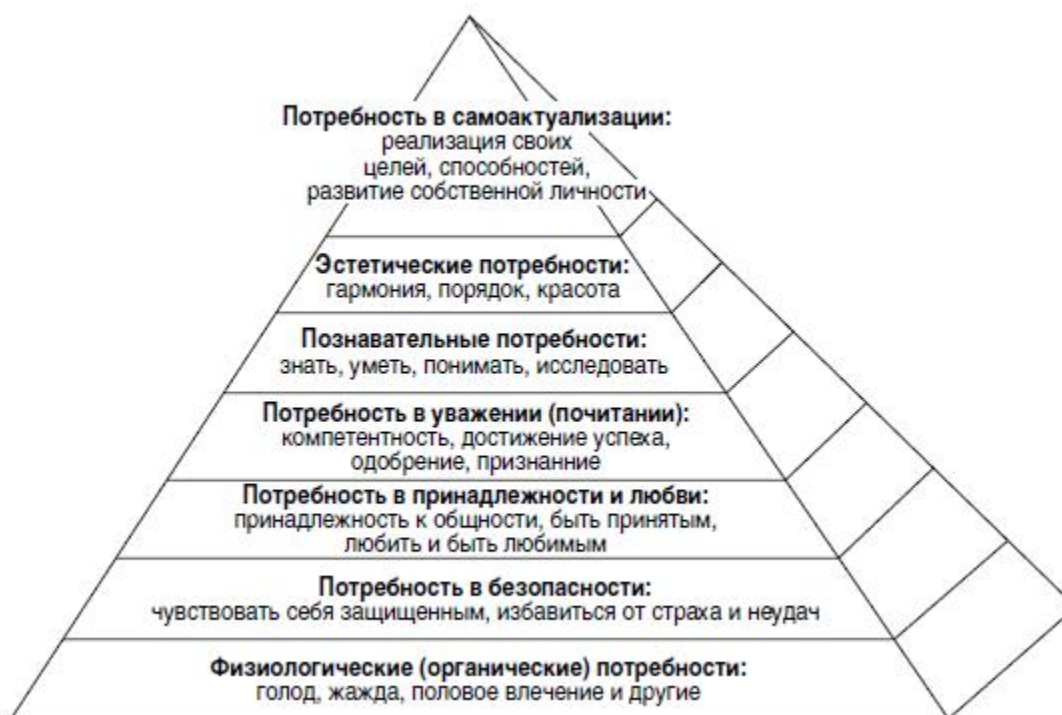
Потребность в самоактуализации:
реализация своих целей, способностей, развитие собственной личности

Эстетические потребности:
гармония, порядок, красота

Познавательные потребности:
знать, уметь, понимать, исследовать

Потребность в уважении (почитании):
компетентность, достижение успеха, одобрение, признанние

Потребность в принадлежности и любви:
принадлежность к общности, быть принятым, любить и быть любимым

Потребность в безопасности:
чувствовать себя защищенным, избавиться от страха и неудач

Физиологические (органические) потребности:
голод, жажда, половое влечение и другие